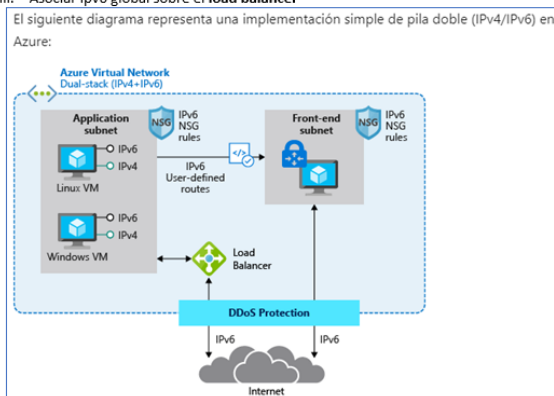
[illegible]

El siguiente diagrama representa una implementación simple de pila doble (IPv4/IPv6) en Azure:

Azure Virtual Network
Dual-stack (IPv4+IPv6)

Application subnet

NSG

IPv6 NSG rules

IPv6
IPv4
Linux VM

IPv6 User-defined routes

IPv6
IPv4
Windows VM

Load Balancer

Front-end subnet

NSG

IPv6 NSG rules

DDoS Protection

IPv6

IPv6

Internet